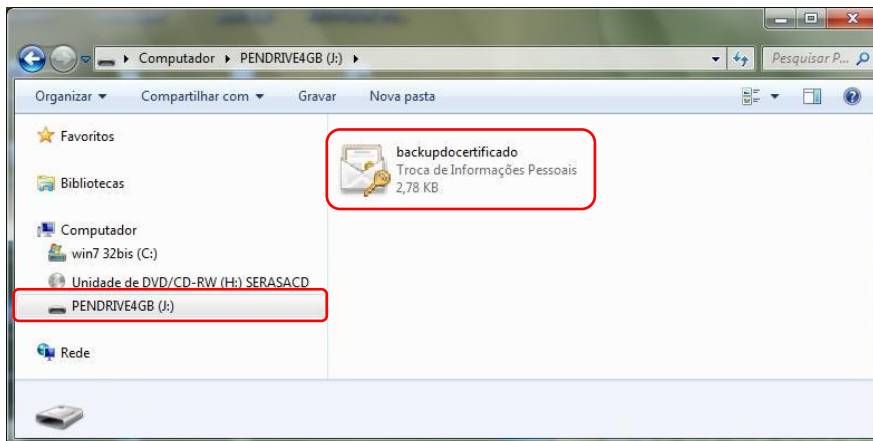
Computador ▸ PENDRIVE4GB (J:) ▸

Pesquisar P...

Organizar ▾ Compartilhar com ▾ Gravar Nova pasta

Favoritos

Bibliotecas

Computador

win7 32bis (C:)

Unidade de DVD/CD-RW (H:) SERASACD

PENDRIVE4GB (J:)

Rede

backupdocertificado
Troca de Informações Pessoais
2,78 KB